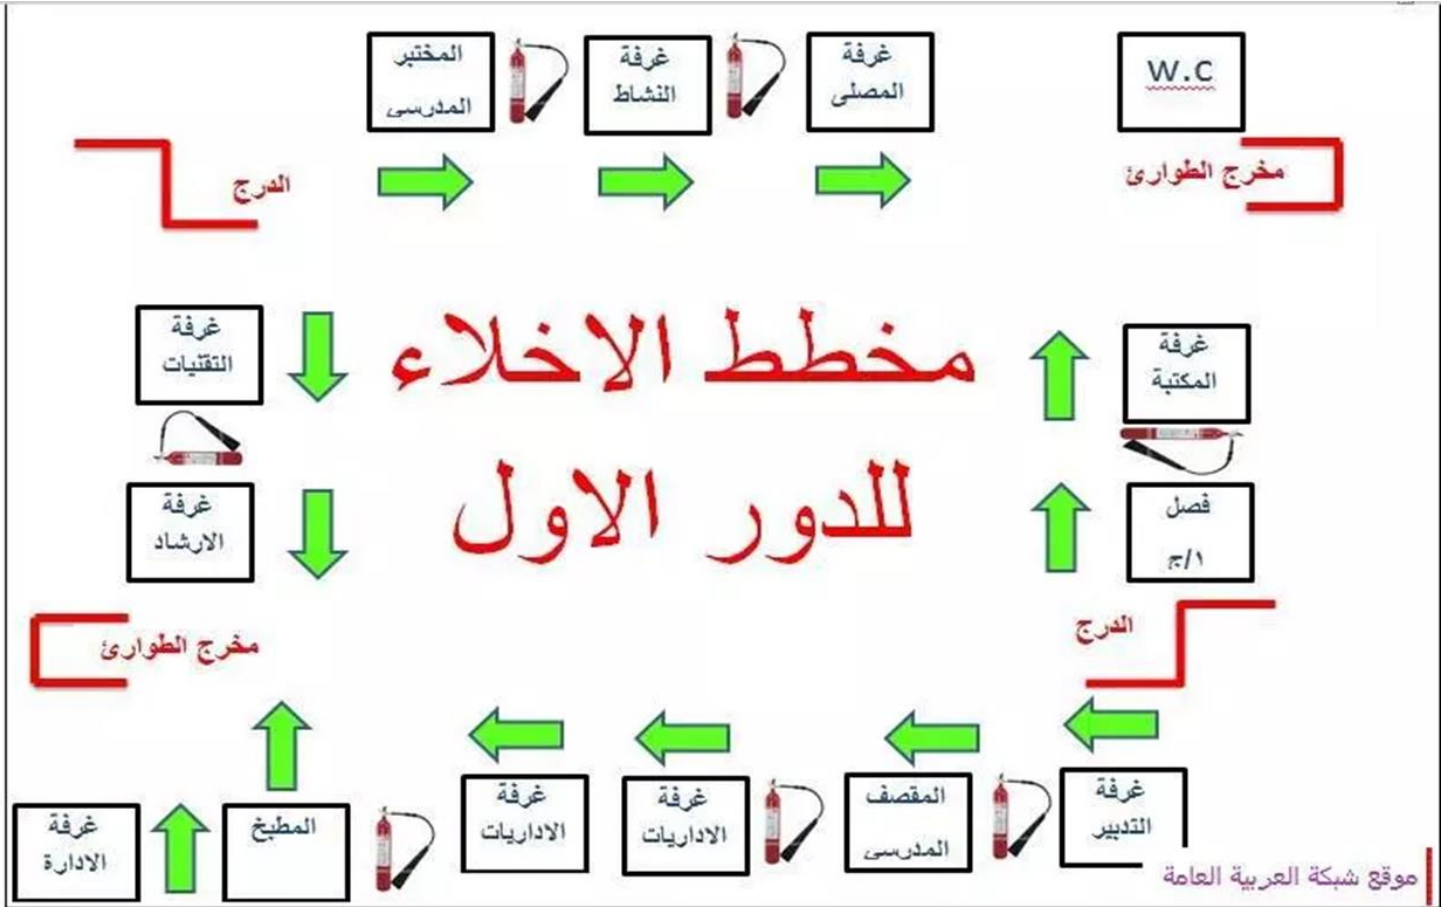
W.C

غرفة المصلى

غرفة النشاط

المختبر المدرسي

مخرج الطوارئ

الدرج

مخطط الاخلاء للدور الاول

غرفة المكتبة

فصل ١/ج

غرفة التقنيات

غرفة الارشاد

الدرج

مخرج الطوارئ

غرفة التدبير

المقصف المدرسي

غرفة الاداريات

غرفة الاداريات

المطبخ

غرفة الادارة

موقع شبكة العربية العامة